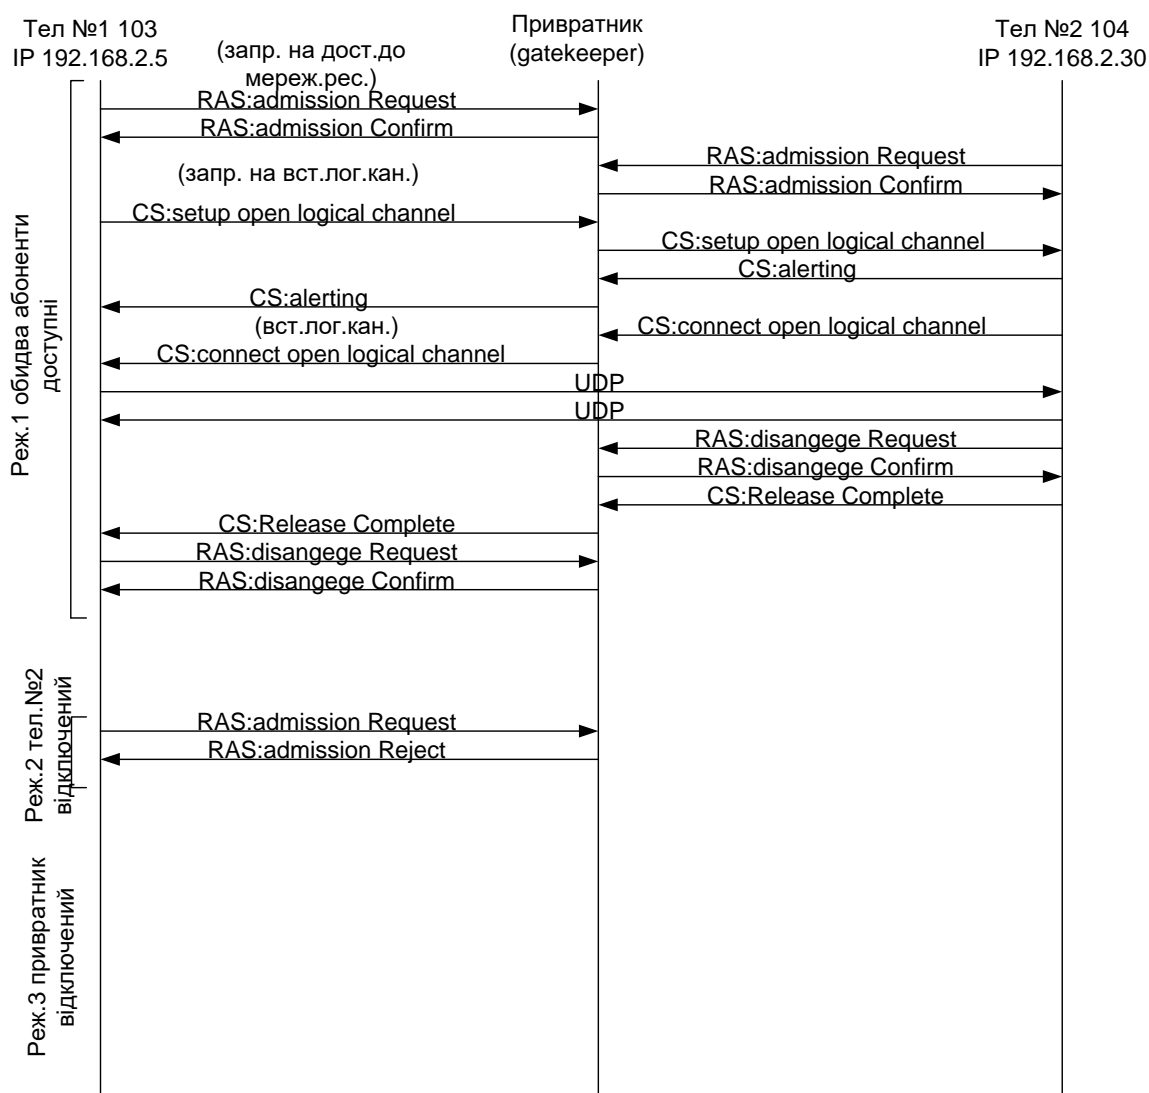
Тел №1 103
IP 192.168.2.5

Привратник
(gatekeeper)

Тел №2 104
IP 192.168.2.30

(запр. на дост.до мереж.рес.)

RAS:admission Request

RAS:admission Confirm

RAS:admission Request

(запр. на вст.лог.кан.)

RAS:admission Confirm

CS:setup open logical channel

CS:setup open logical channel

CS:alerting

CS:alerting

(вст.лог.кан.)

CS:connect open logical channel

CS:connect open logical channel

UDP

UDP

RAS:disangege Request

RAS:disangege Confirm

CS:Release Complete

CS:Release Complete

RAS:disangege Request

RAS:disangege Confirm

RAS:admission Request

RAS:admission Reject

Реж.1 обидва абоненти доступні

Реж.2 тел.№2 відключений

Реж.3 привратник відключений